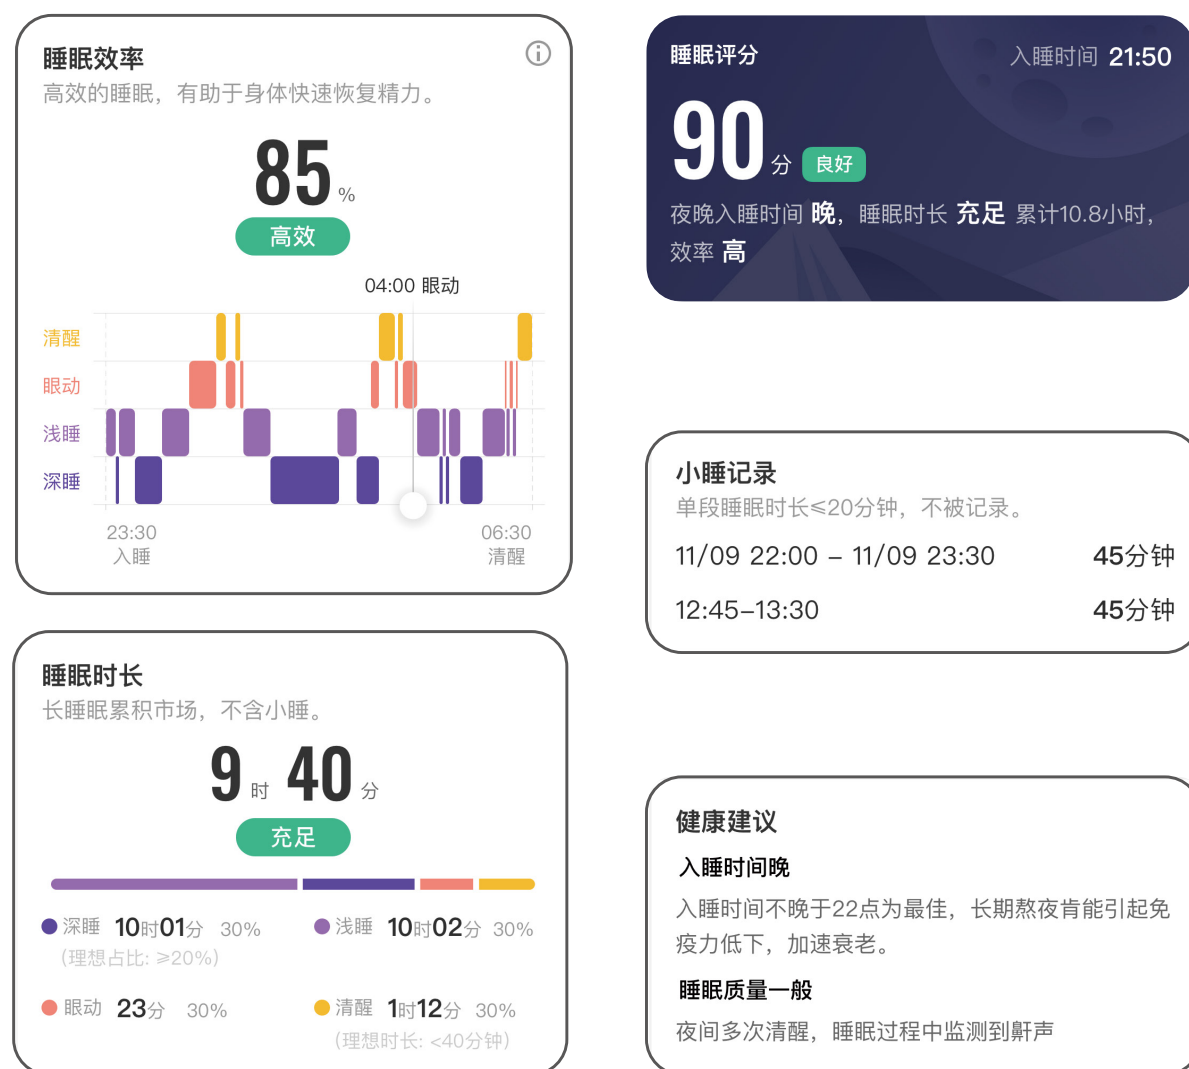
睡眠效率
高效的睡眠，有助于身体快速恢复精力。

85 %
高效

04:00 眼动

清醒
眼动
浅睡
深睡

23:30
入睡

06:30
清醒

睡眠时长
长睡眠累积市场，不含小睡。

9 时 40 分
充足

深睡 10时01分 30%
(理想占比: ≥20%)

浅睡 10时02分 30%

眼动 23分 30%

清醒 1时12分 30%
(理想时长: <40分钟)

睡眠评分
入睡时间 21:50

90 分 良好

夜晚入睡时间 晚，睡眠时长 充足 累计10.8小时，效率 高

小睡记录
单段睡眠时长≤20分钟，不被记录。

11/09 22:00 – 11/09 23:30 45分钟

12:45–13:30 45分钟

健康建议

入睡时间晚

入睡时间不晚于22点为最佳，长期熬夜肯能引起免疫力低下，加速衰老。

睡眠质量一般

夜间多次清醒，睡眠过程中监测到鼾声